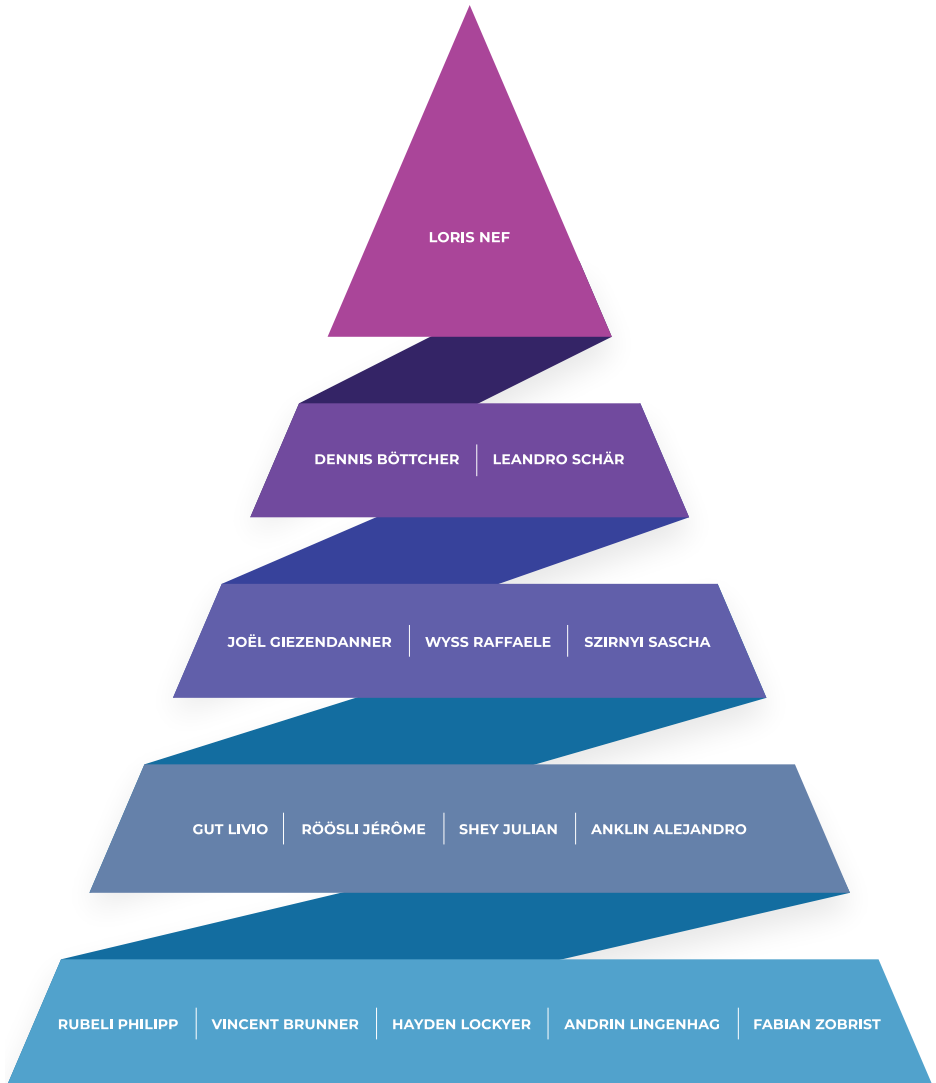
LORIS NEF

DENNIS BÖTTCHER | LEANDRO SCHÄR

JOËL GIEZENDANNER | WYSS RAFFAELE | SZIRNYI SASCHA

GUT LIVIO | RÖÖSLI JÉRÔME | SHEY JULIAN | ANKLIN ALEJANDRO

RUBELI PHILIPP | VINCENT BRUNNER | HAYDEN LOCKYER | ANDRIN LINGENHAG | FABIAN ZOBRIST